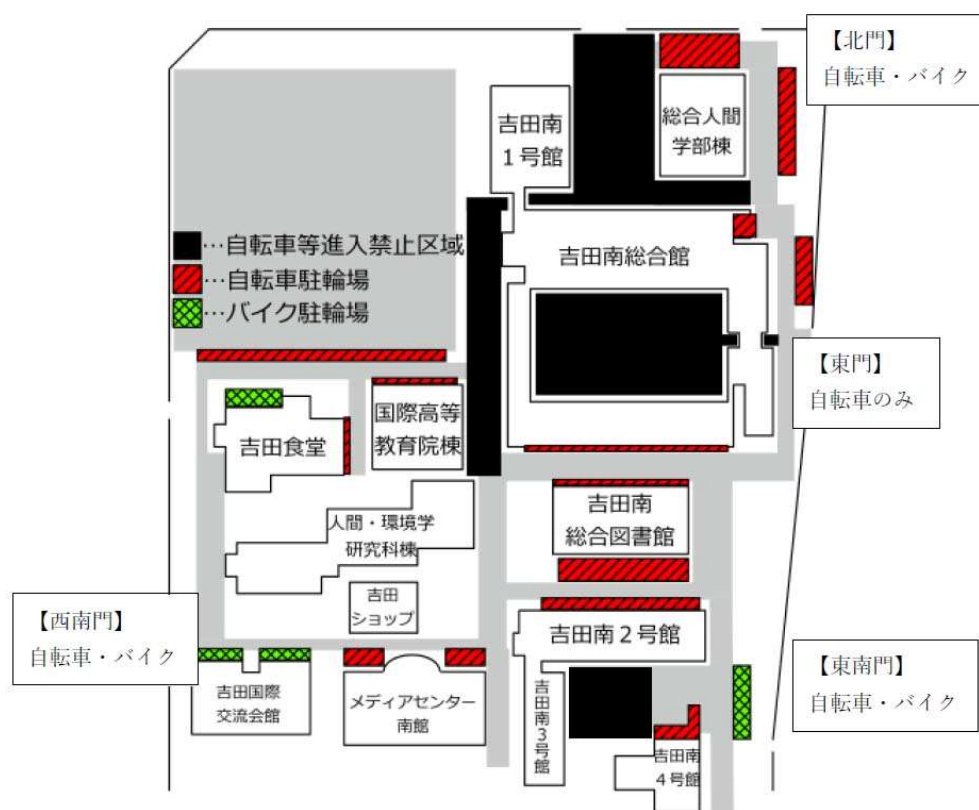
【北門】
自転車・バイク

吉田南
1号館

総合人間
学部棟

…自転車等進入禁止区域
…自転車駐輪場
…バイク駐輪場

吉田南総合館

【東門】
自転車のみ

国際高等
教育院棟

吉田食堂

人間・環境学
研究科棟

吉田南
総合図書館

吉田
ショップ

【西南門】
自転車・バイク

吉田南2号館

【東南門】
自転車・バイク

吉田国際
交流会館

メディアセンター
南館

吉田南3号館

吉田南
4号館